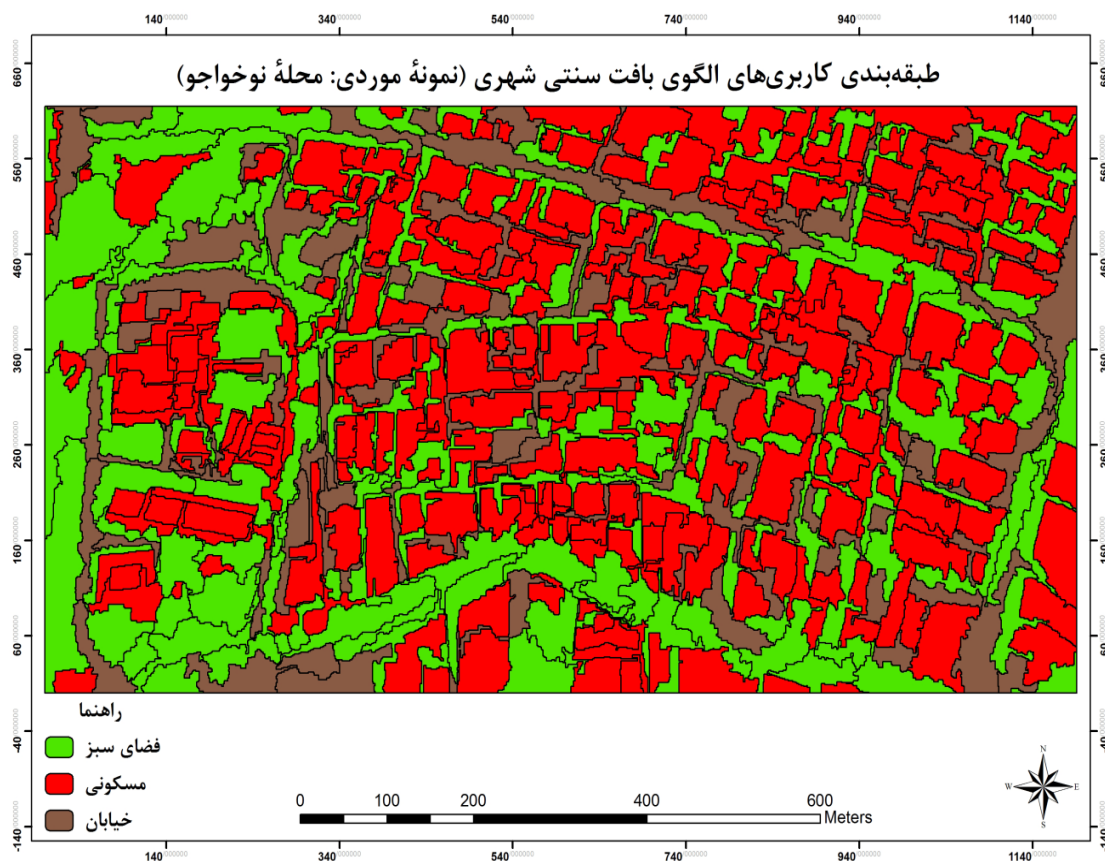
140 340 540 740 940 1140

طبقه‌بندی کاربری‌های الگوی بافت سنتی شهری (نمونهٔ موردی: محلهٔ نوخواجو)

660 560 460 360 260 160 60 -40 -140

660 560 460 360 260 160 60 -40 -140

راهنما
فضای سبز
مسکونی
خیابان

0 100 200 400 600 Meters

N
W E
S

140 340 540 740 940 1140